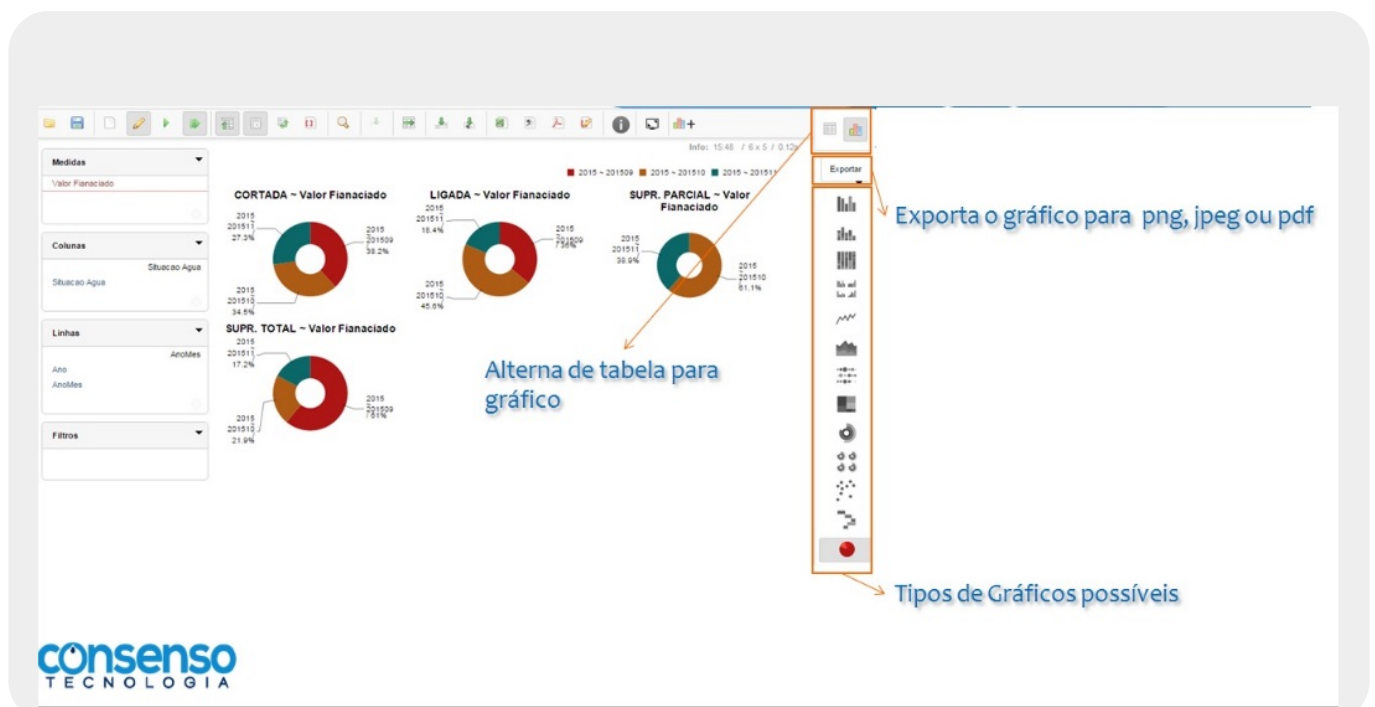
Info: 15:48 / 6 x 5 / 0.12s

Medidas
Valor Fianaciado

Colunas
Situacao Agua
Situacao Agua

Linhas
AnoMes
Ano
AnoMes

Filtros

2015 ~ 201509   2015 ~ 201510   2015 ~ 201511

CORTADA ~ Valor Fianaciado
2015
201511
27.3%
2015
201509
38.2%
2015
201510
34.5%

LIGADA ~ Valor Fianaciado
2015
201511
16.4%
2015
201509
7.56%
2015
201510
45.6%

SUPR. PARCIAL ~ Valor Fianaciado
2015
201511
38.9%
2015
201510
61.1%

SUPR. TOTAL ~ Valor Fianaciado
2015
201511
17.2%
2015
201509
7.61%
2015
201510
21.9%

Exportar

Exporta o gráfico para png, jpeg ou pdf

Alterna de tabela para gráfico

Tipos de Gráficos possíveis

consenso
TECNOLOGIA